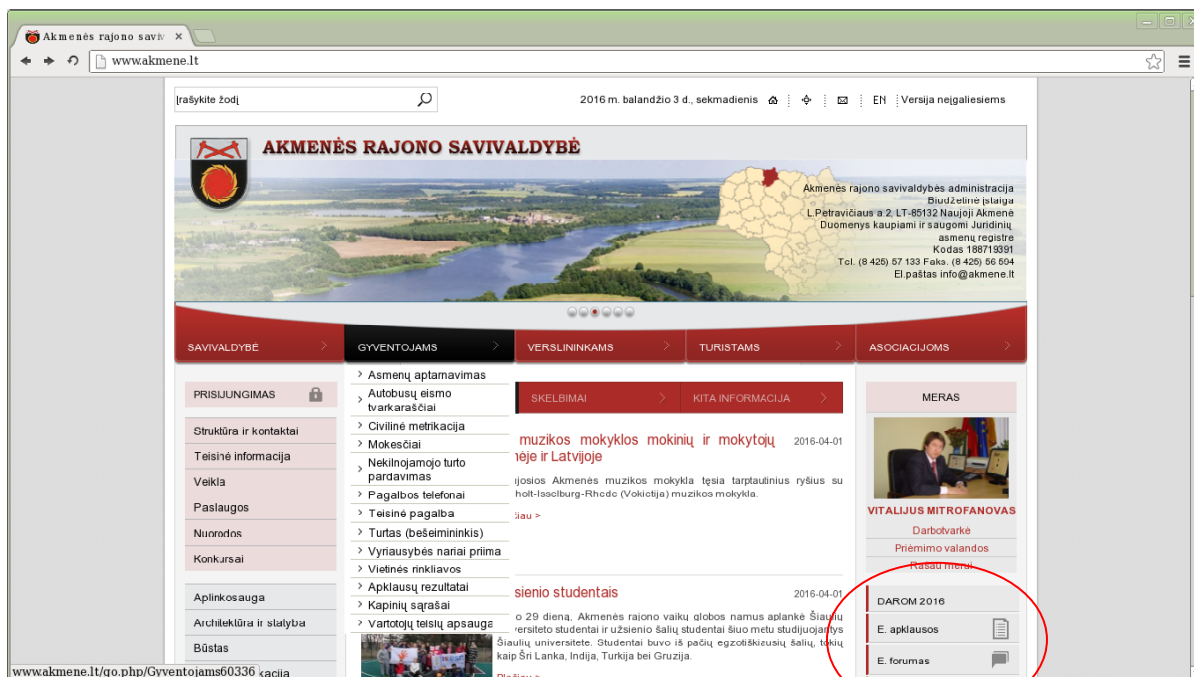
Akmenės rajono savi ×

www.akmene.lt

Įrašykite žodį

2016 m. balandžio 3 d., sekmadienis | EN | Versija neįgaliesiems

AKMENĖS RAJONO SAVIVALDYBĖ

Akmenės rajono savivaldybės administracija
Biudžetinė įstaiga
L.Petravičiaus a 2, LT-85132 Naujoji Akmenė
Duomenys kaupiami ir saugomi Juridinių asmenų registre
Kodas 188719391
Tel. (8 425) 57 133 Faks. (8 425) 56 504
El.paštas info@akmene.lt

SAVIVALDYBĖ
GYVENTOJAMS
VERSLININKAMS
TURISTAMS
ASOCIACIJOMS

PRISIJUNGIMAS

Struktūra ir kontaktai
Teisinė informacija
Veikla
Paslaugos
Nuorodos
Konkursai

Aplinkosauga
Architektūra ir statyba
Būstas
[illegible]kacija

Asmenų aptarnavimas
Autobusų eismo tvarkaraščiai
Civilinė metrikacija
Mokesčiai
Nekilnojamojo turto pardavimas
Pagalbos telefonai
Teisinė pagalba
Turtas (bešeimininkis)
Vyriausybės nariai priima
Vietinės rinkliavos
Apklausų rezultatai
Kapinių sąrašai
Vartotojų teisių apsauga

SKELBIMAI
KITA INFORMACIJA

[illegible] muzikos mokyklos mokinių ir mokytojų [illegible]nėje ir Latvijoje
2016-04-01
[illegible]josios Akmenės muzikos mokykla tęsia tarptautinius ryšius su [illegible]holt-Isselburg-Rhede (Vokietija) muzikos mokykla.
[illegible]iau >

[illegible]sienio studentais
2016-04-01
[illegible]o 29 dieną, Akmenės rajono vaikų globos namus aplankė Šiaulių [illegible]versiteto studentai ir užsienio šalių studentai šiuo metu studijuojantys Šiaulių universitete. Studentai buvo iš pačių egzotiškiausių šalių, tokių kaip Šri Lanka, Indija, Turkija bei Gruzija.
Plačiau >

MERAS
VITALIJUS MITROFANOVAS
Darbotvarkė
Priėmimo valandos
Rašau merui

DAROM 2016
E. apklausos
E. forumas

www.akmene.lt/go.php/Gyventojams60336